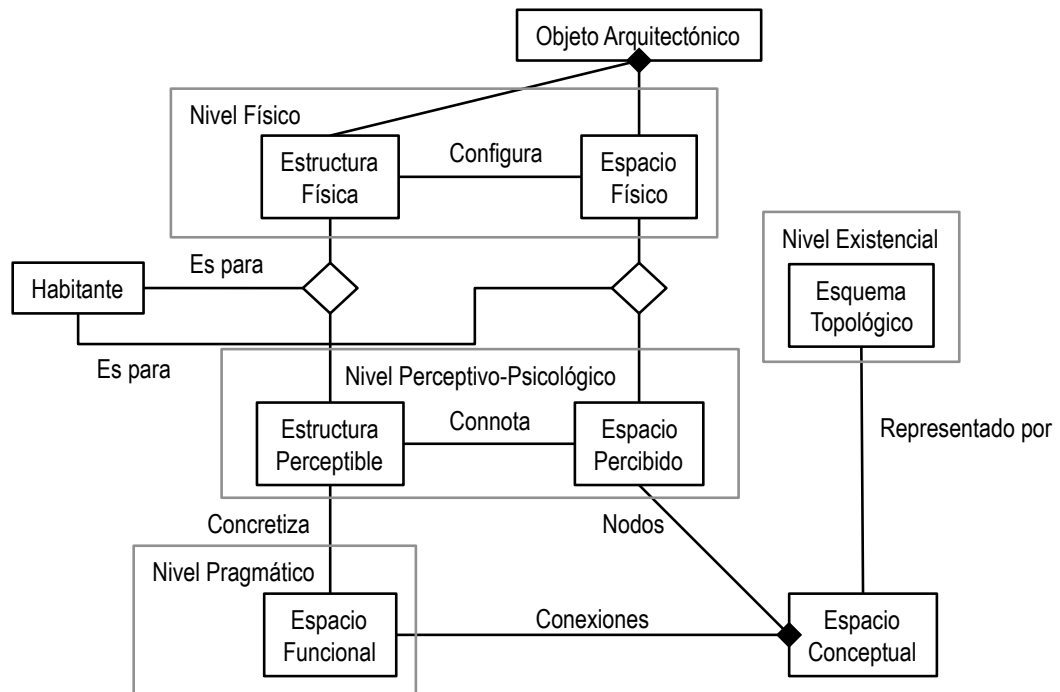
Objeto Arquitectónico

Nivel Físico

Estructura Física

Configura

Espacio Físico

Nivel Existencial

Esquema Topológico

Habitante

Es para

Es para

Nivel Perceptivo-Psicológico

Estructura Perceptible

Connota

Espacio Percibido

Representado por

Concretiza

Nodos

Nivel Pragmático

Espacio Funcional

Conexiones

Espacio Conceptual